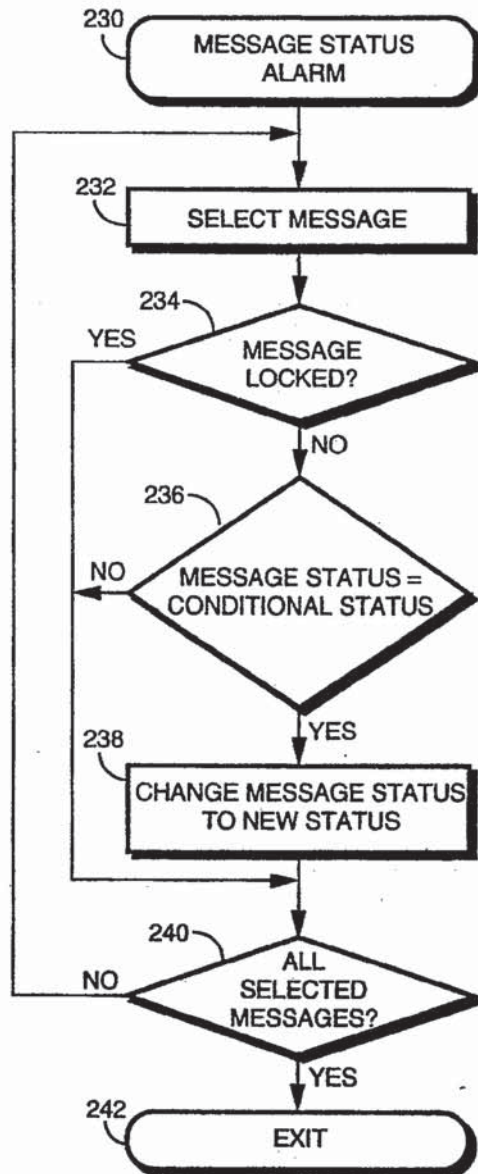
230
MESSAGE STATUS ALARM

232
SELECT MESSAGE

234
YES
MESSAGE LOCKED?
NO

236
NO
MESSAGE STATUS = CONDITIONAL STATUS
YES

238
CHANGE MESSAGE STATUS TO NEW STATUS

240
NO
ALL SELECTED MESSAGES?
YES

242
EXIT